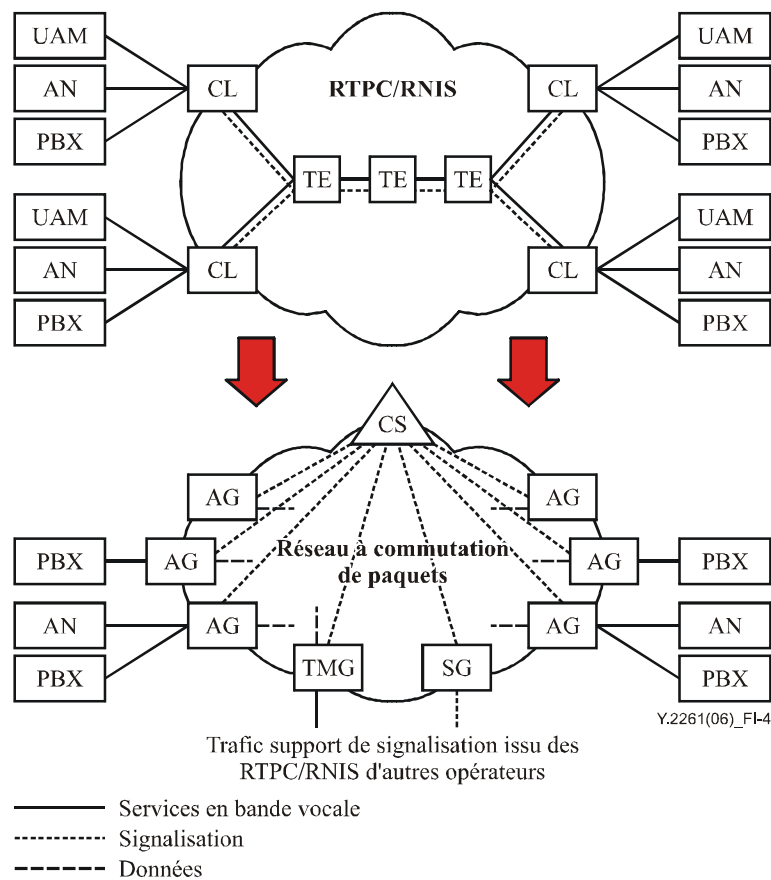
UAM
AN
PBX
CL
RTPC/RNIS
CL
UAM
AN
PBX
TE
TE
TE
UAM
AN
PBX
CL
CL
UAM
AN
PBX

CS
AG
AG
PBX
AG
Réseau à commutation de paquets
AG
PBX
AN
PBX
AG
AG
AN
PBX
TMG
SG

Y.2261(06)_FI-4

Trafic support de signalisation issu des RTPC/RNIS d'autres opérateurs

Services en bande vocale
Signalisation
Données